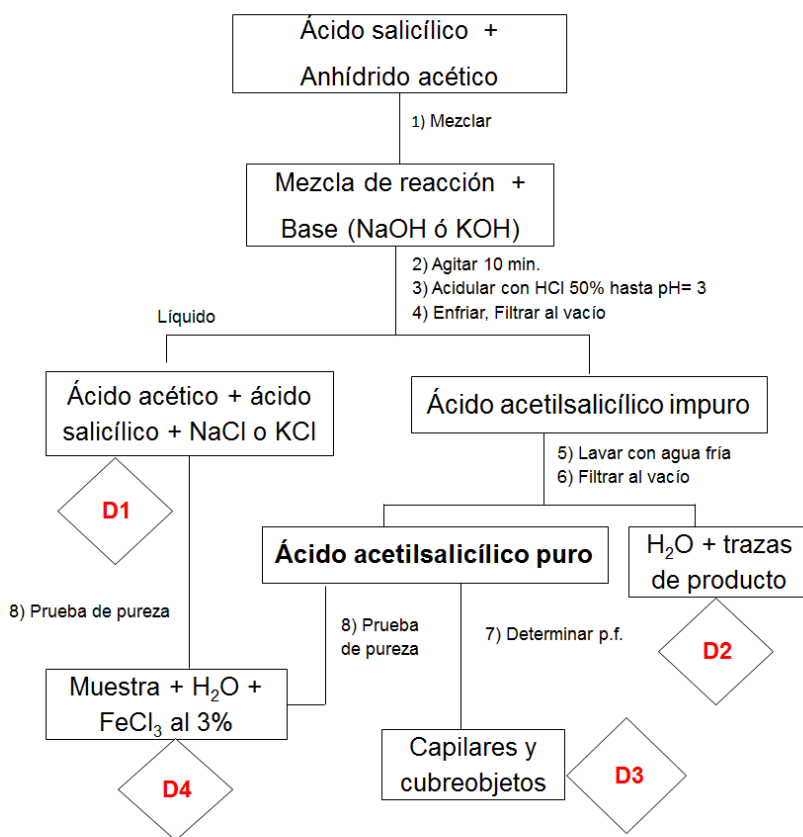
Ácido salicílico +
Anhídrido acético

1) Mezclar

Mezcla de reacción +
Base (NaOH ó KOH)

2) Agitar 10 min.
3) Acidular con HCl 50% hasta pH= 3
4) Enfriar, Filtrar al vacío

Líquido

Ácido acético + ácido salicílico + NaCl o KCl

D1

Ácido acetilsalicílico impuro

5) Lavar con agua fría
6) Filtrar al vacío

Ácido acetilsalicílico puro

$H_2O$ + trazas de producto

D2

8) Prueba de pureza

8) Prueba de pureza

7) Determinar p.f.

Muestra + $H_2O$ + $FeCl_3$ al 3%

D4

Capilares y cubreobjetos

D3